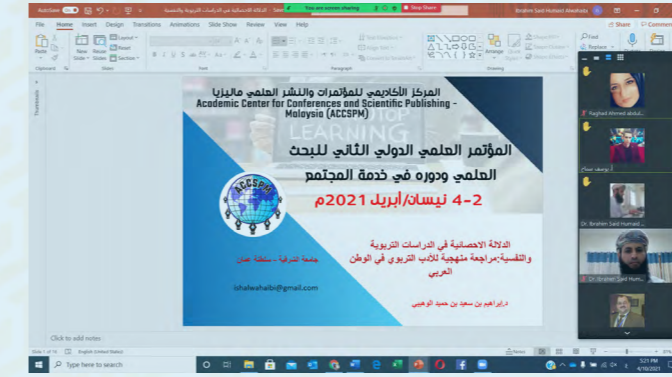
AutoSave
الدلالة الاحصائية في الدراسات التربوية والنفسية...
You are screen sharing
Stop Share
Ibrahim Said Humaid Alwahaibi
Share
Comments

File Home Insert Design Transitions Animations Slide Show Review View Help

Paste
Clipboard
New Slide
Reuse Slides
Layout
Reset
Section
Slides
Font
Paragraph
Text Direction
Align Text
Convert to SmartArt
Drawing
Find
Replace
Select
Editing
Dictate
Voice

Thumbnails

المركز الأكاديمي للمؤتمرات والنشر العلمي ماليزيا
Academic Center for Conferences and Scientific Publishing - Malaysia (ACCSPM)

المؤتمر العلمي الدولي الثاني للبحث العلمي ودوره في خدمة المجتمع

4-2 نيسان/أبريل 2021م

ACCSPM

الدلالة الاحصائية في الدراسات التربوية والنفسية:مراجعة منهجية للأدب التربوي في الوطن العربي

جامعة الشرقية - سلطنة عمان

ishalwahaibi@gmail.com

د.إبراهيم بن سعيد بن حميد الوهيبي

Click to add notes

Slide 1 of 14
English (United States)
Notes

Type here to search

Raghad Ahmed abdul...
يوسف عمار
Dr. Ibrahim Said Humaid ...
Dr. Ibrahim Said Hum...

5:21 PM
4/10/2021